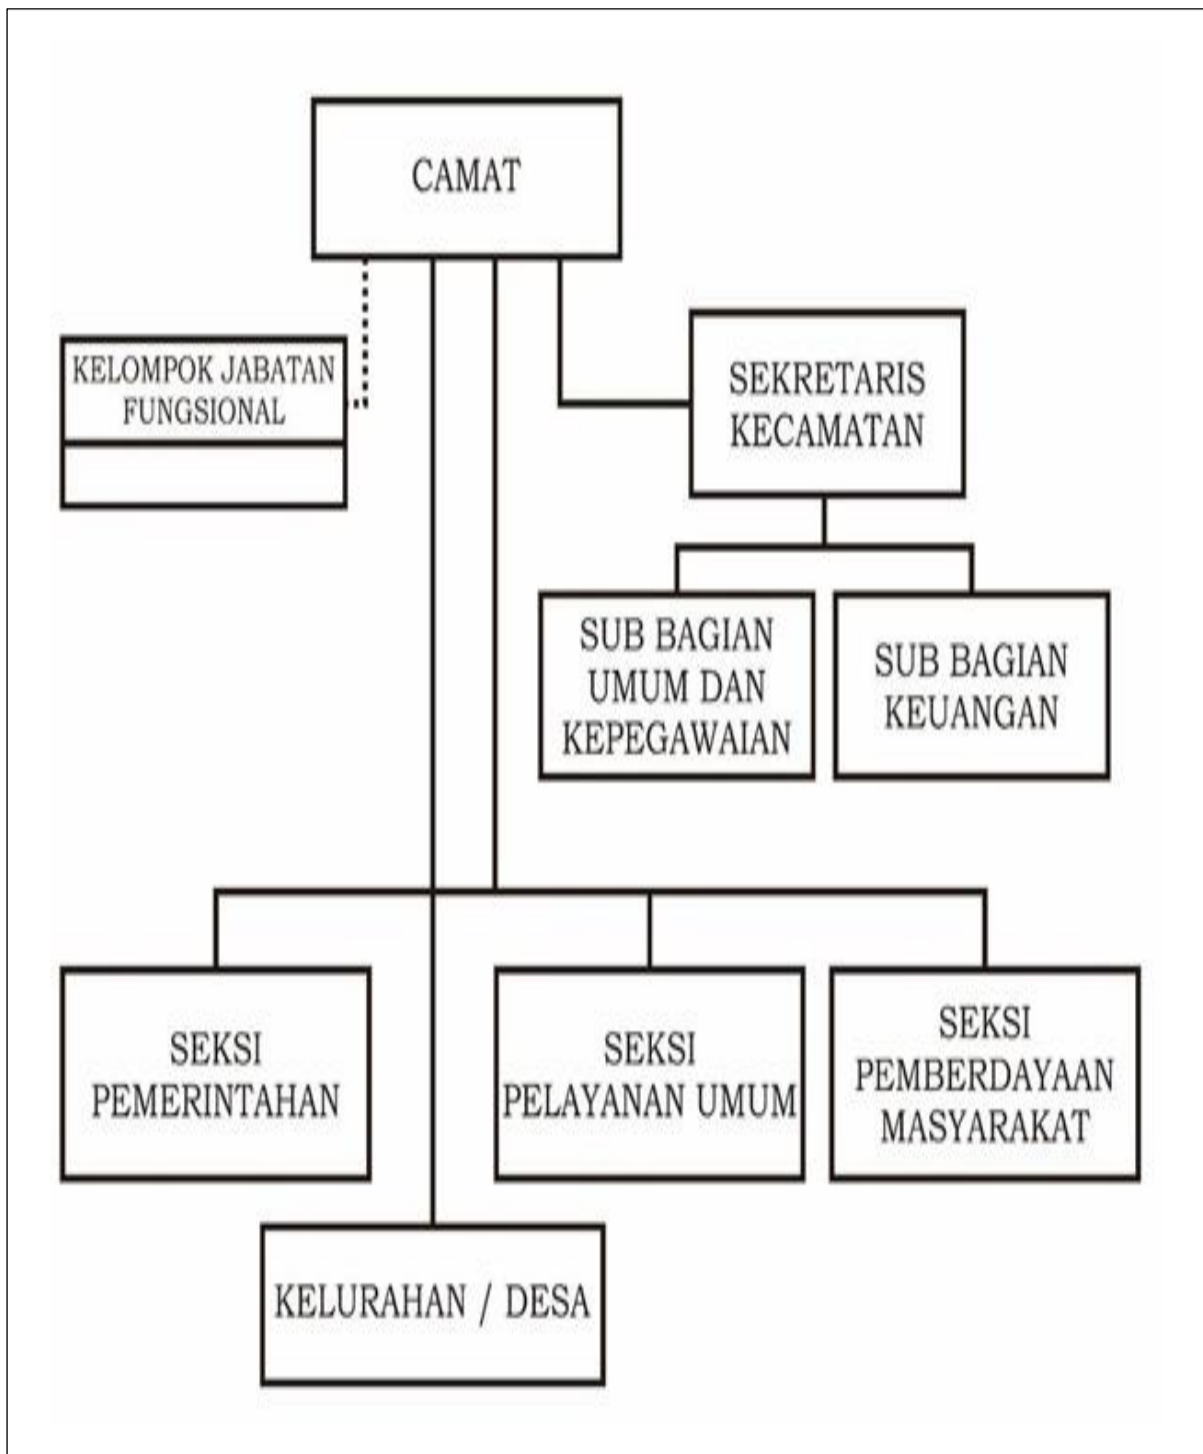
CAMAT

KELOMPOK JABATAN FUNGSIONAL

SEKRETARIS KECAMATAN

SUB BAGIAN UMUM DAN KEPEGAWAIAN

SUB BAGIAN KEUANGAN

SEKSI PEMERINTAHAN

SEKSI PELAYANAN UMUM

SEKSI PEMBERDAYAAN MASYARAKAT

KELURAHAN / DESA